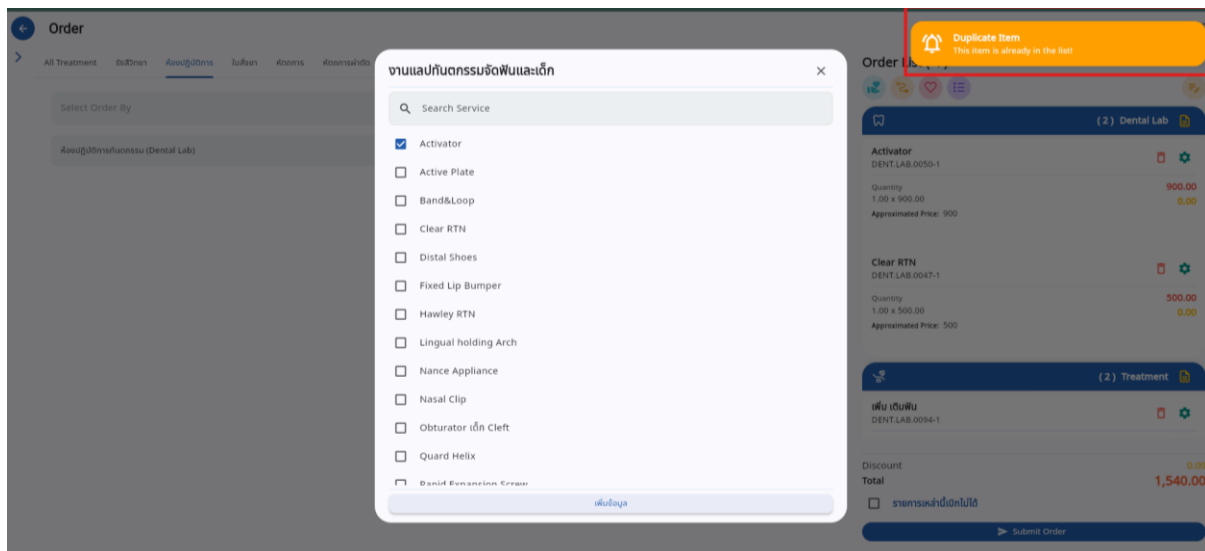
Order

All Treatment  รังสีวิทยา  ห้องปฏิบัติการ  ใบสั่งยา  หัตถการ  ห้องการผ่าตัด

Select Order By

ห้องปฏิบัติการทันตกรรม (Dental Lab)

งานแลปทันตกรรมจัดฟันและเด็ก

Search Service

Activator
Active Plate
Band&Loop
Clear RTN
Distal Shoes
Fixed Lip Bumper
Hawley RTN
Lingual holding Arch
Nance Appliance
Nasal Clip
Obturator เด็ก Cleft
Quard Helix
Rapid Expansion Screw

เพิ่มข้อมูล

Order List

Duplicate Item
This item is already in the list!

(2) Dental Lab

Activator
DENT.LAB.0050-1
Quantity
1.00 x 900.00
900.00
0.00
Approximated Price: 900

Clear RTN
DENT.LAB.0047-1
Quantity
1.00 x 500.00
500.00
0.00
Approximated Price: 500

(2) Treatment

เพิ่ม เติมฟัน
DENT.LAB.0094-1

Discount
0.00
Total
1,540.00

รายการเหล่านี้เบิกไม่ได้

Submit Order